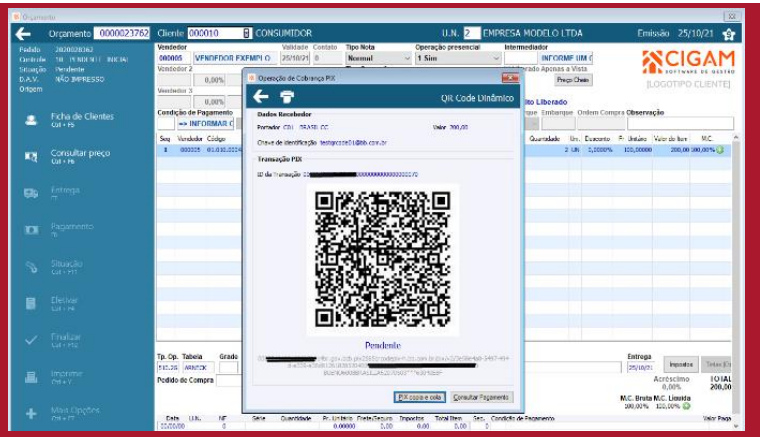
Orçamento

Orçamento 0000023762 Cliente 000010 CONSUMIDOR U.N. 2 EMPRESA MODELO LTDA Emissão 25/10/21

Pedido 20200208362
Controle 98 PENDENTE INICIAL
Situação Pendente
D.A.V. NÃO IMPRESSO
Origem

Vendedor Validade Contato Tipo Nota Operação presencial Intermediador
000005 VENDEDOR EXEMPLO 25/10/21 0 Normal 1 Sim INFORME UM
Vendedor 2 Aprovado Apenas a Vista
0,00% Preço Cheio
Vendedor 3
0,00%
Condição de Pagamento
INFORMAR

CIGAM SOFTWARE DE GESTÃO
[LOGOTIPO CLIENTE]

Ficha de Clientes Ctrl + F5
Consultar preço Ctrl + F6
Entrega
Pagamento
Situação Ctrl + F11
Efetivar
Finalizar Ctrl + F12
Imprimir Ctrl + Y
Mais Opções Ctrl + P

Operação de Cobrança PIX

QR Code Dinâmico

Dados Recebedor
Portador CDI BRASIL CC Valor 200,00
Chave de identificação testqrcode01@bb.com.br

Transação PIX
ID da Transação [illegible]

Pendente

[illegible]

PIX copia e cola Consultar Pagamento

ito Liberado
que Embarque Ordem Compra Observação

Seq Vendedor Código Quantidade Un. Desconto Fr. Unitário Valor do Item M.C.
1 000005 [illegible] 2 UN 0,0000% 100,00000 200,00 100,00%

Tp. Op. Tabela Grade
510.20 ARNECK
Pedido de Compra

Entrega
25/10/21
Impostos Totais
Acréscimo 0,00%
TOTAL 200,00
M.C. Bruta M.C. Líquida
100,00% 100,00%

Data U.N. NF Série Quantidade Pr. Unitário Frete/Seguro Impostos Total Item Seq. Condição de Pagamento Valor Pago
00/00/00 0 0,00000 0,00 0,00 0,00